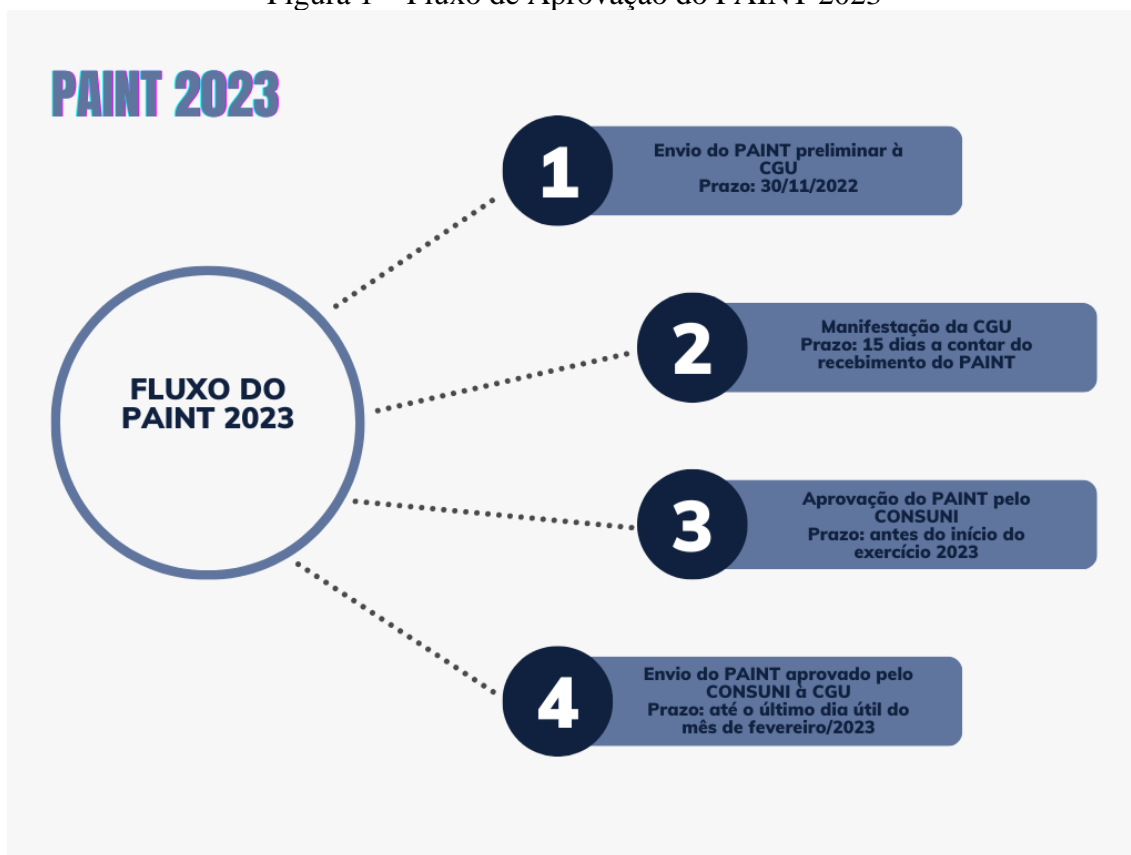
Figura 1 – Fluxo de Aprovação do PAINT 2023

PAINT 2023

FLUXO DO PAINT 2023

1

Envio do PAINT preliminar à CGU
Prazo: 30/11/2022

2

Manifestação da CGU
Prazo: 15 dias a contar do recebimento do PAINT

3

Aprovação do PAINT pelo CONSUNI
Prazo: antes do início do exercício 2023

4

Envio do PAINT aprovado pelo CONSUNI à CGU
Prazo: até o último dia útil do mês de fevereiro/2023